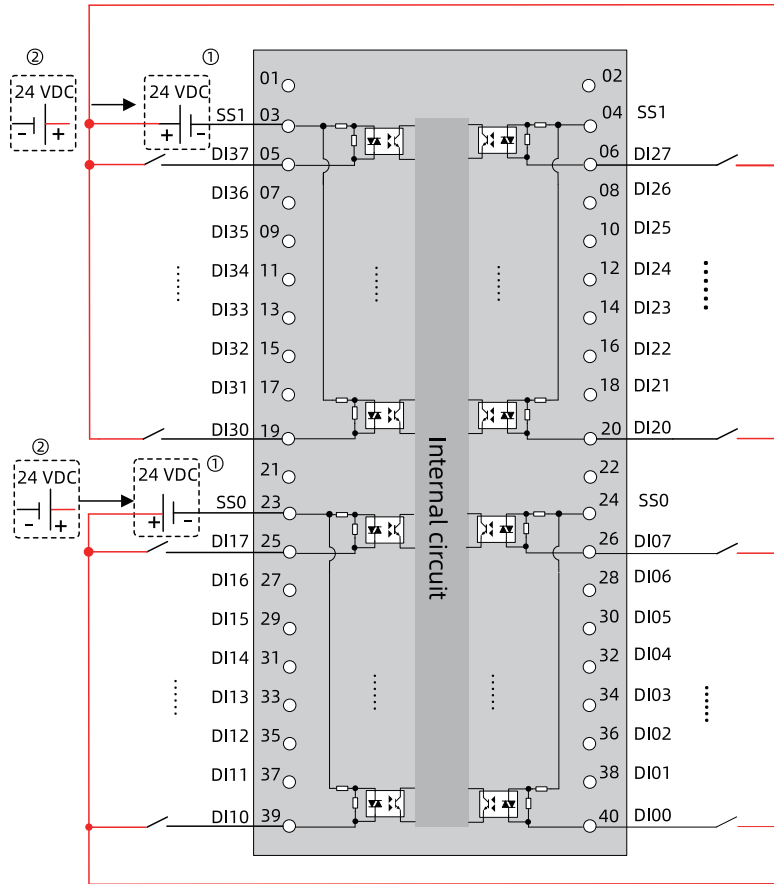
②
24 VDC
- +

①
24 VDC
+ -

SS1 03
DI37 05
DI36 07
DI35 09
DI34 11
DI33 13
DI32 15
DI31 17
DI30 19

01
02
04 SS1
06 DI27
08 DI26
10 DI25
12 DI24
14 DI23
16 DI22
18 DI21
20 DI20

Internal circuit

②
24 VDC
- +

①
24 VDC
+ -

21
SS0 23
DI17 25
DI16 27
DI15 29
DI14 31
DI13 33
DI12 35
DI11 37
DI10 39

22
24 SS0
26 DI07
28 DI06
30 DI05
32 DI04
34 DI03
36 DI02
38 DI01
40 DI00